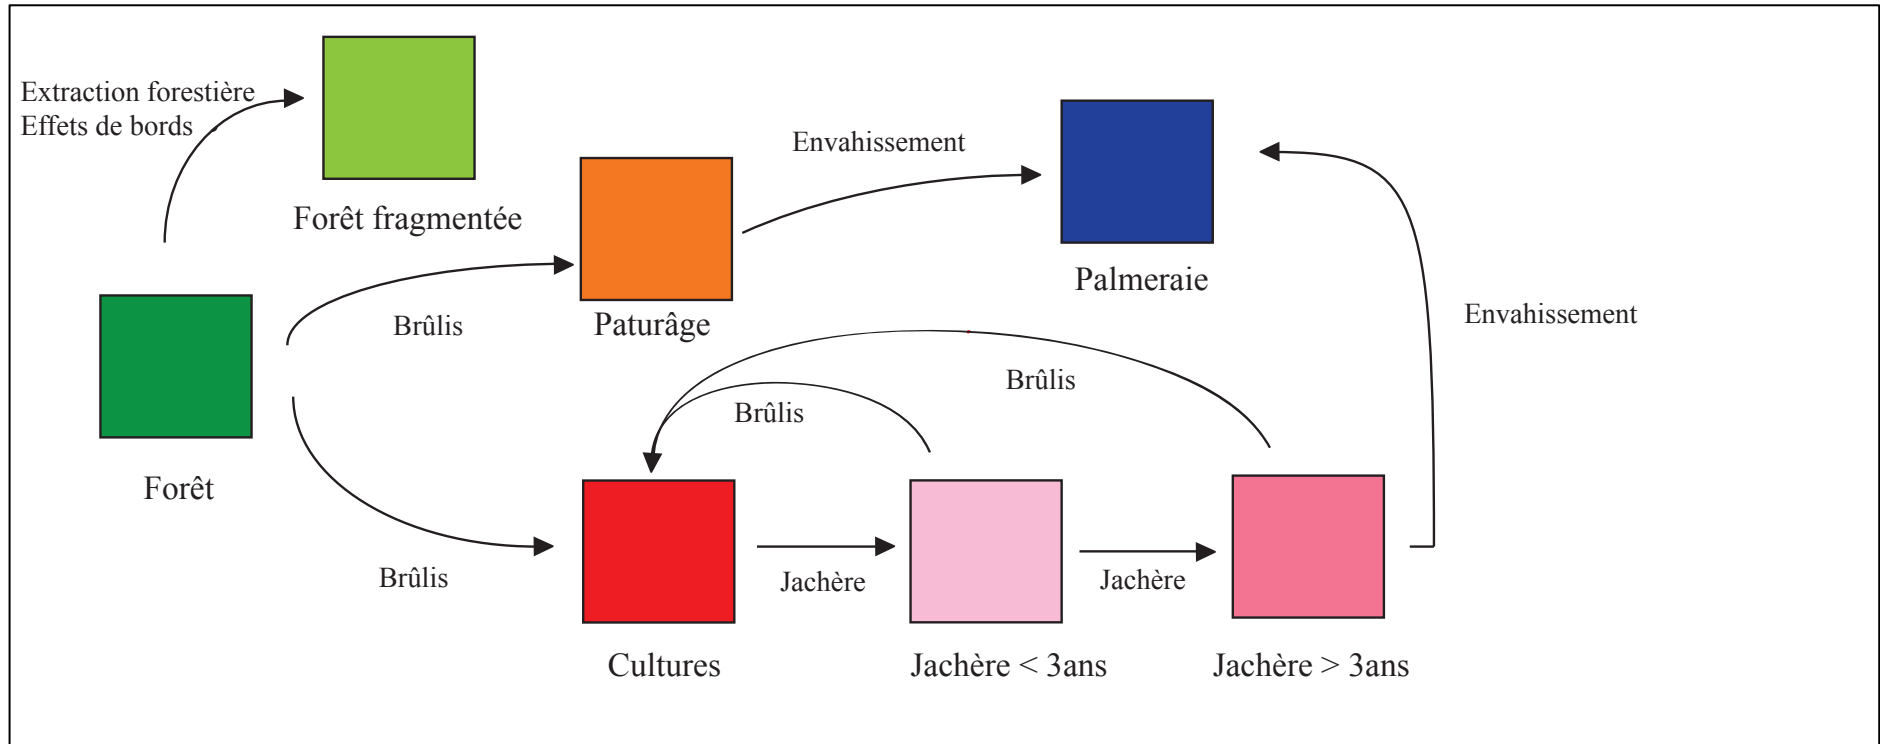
Extraction forestière
Effets de bords

Forêt fragmentée

Envahissement

Palmeraie

Forêt

Brûlis

Paturâge

Envahissement

Brûlis

Brûlis

Brûlis

Cultures

Jachère

Jachère

Jachère < 3ans

Jachère > 3ans